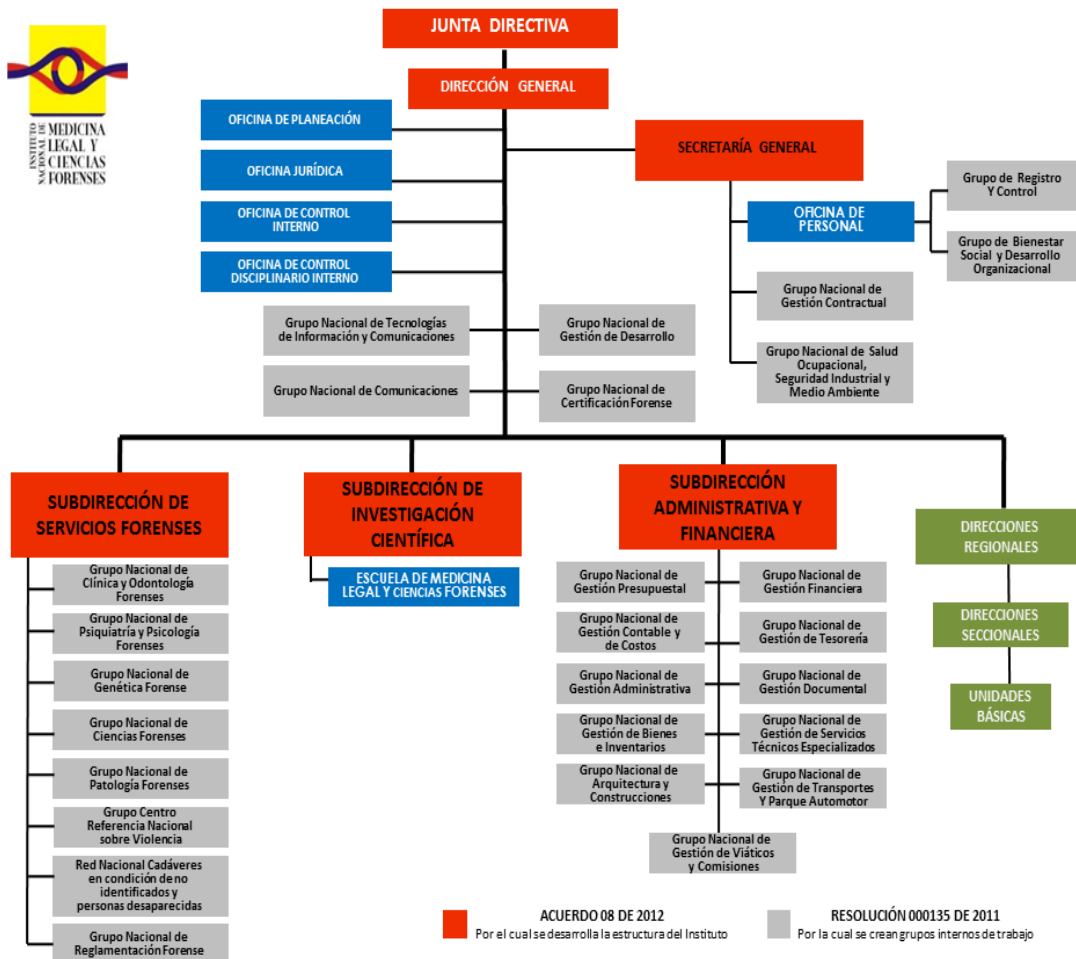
INSTITUTO NACIONAL DE MEDICINA LEGAL Y CIENCIAS FORENSES

JUNTA DIRECTIVA

DIRECCIÓN GENERAL

OFICINA DE PLANEACIÓN

OFICINA JURÍDICA

OFICINA DE CONTROL INTERNO

OFICINA DE CONTROL DISCIPLINARIO INTERNO

SECRETARÍA GENERAL

OFICINA DE PERSONAL

Grupo de Registro Y Control

Grupo de Bienestar Social y Desarrollo Organizacional

Grupo Nacional de Gestión Contractual

Grupo Nacional de Salud Ocupacional, Seguridad Industrial y Medio Ambiente

Grupo Nacional de Tecnologías de Información y Comunicaciones

Grupo Nacional de Gestión de Desarrollo

Grupo Nacional de Comunicaciones

Grupo Nacional de Certificación Forense

SUBDIRECCIÓN DE SERVICIOS FORENSES

Grupo Nacional de Clínica y Odontología Forenses

Grupo Nacional de Psiquiatría y Psicología Forenses

Grupo Nacional de Genética Forense

Grupo Nacional de Ciencias Forenses

Grupo Nacional de Patología Forenses

Grupo Centro Referencia Nacional sobre Violencia

Red Nacional Cadáveres en condición de no identificados y personas desaparecidas

Grupo Nacional de Reglamentación Forense

SUBDIRECCIÓN DE INVESTIGACIÓN CIENTÍFICA

ESCUELA DE MEDICINA LEGAL Y CIENCIAS FORENSES

SUBDIRECCIÓN ADMINISTRATIVA Y FINANCIERA

Grupo Nacional de Gestión Presupuestal

Grupo Nacional de Gestión Financiera

Grupo Nacional de Gestión Contable y de Costos

Grupo Nacional de Gestión de Tesorería

Grupo Nacional de Gestión Administrativa

Grupo Nacional de Gestión Documental

Grupo Nacional de Gestión de Bienes e Inventarios

Grupo Nacional de Gestión de Servicios Técnicos Especializados

Grupo Nacional de Arquitectura y Construcciones

Grupo Nacional de Gestión de Transportes Y Parque Automotor

Grupo Nacional de Gestión de Viáticos y Comisiones

DIRECCIONES REGIONALES

DIRECCIONES SECCIONALES

UNIDADES BÁSICAS

ACUERDO 08 DE 2012
Por el cual se desarrolla la estructura del Instituto

RESOLUCIÓN 000135 DE 2011
Por la cual se crean grupos internos de trabajo